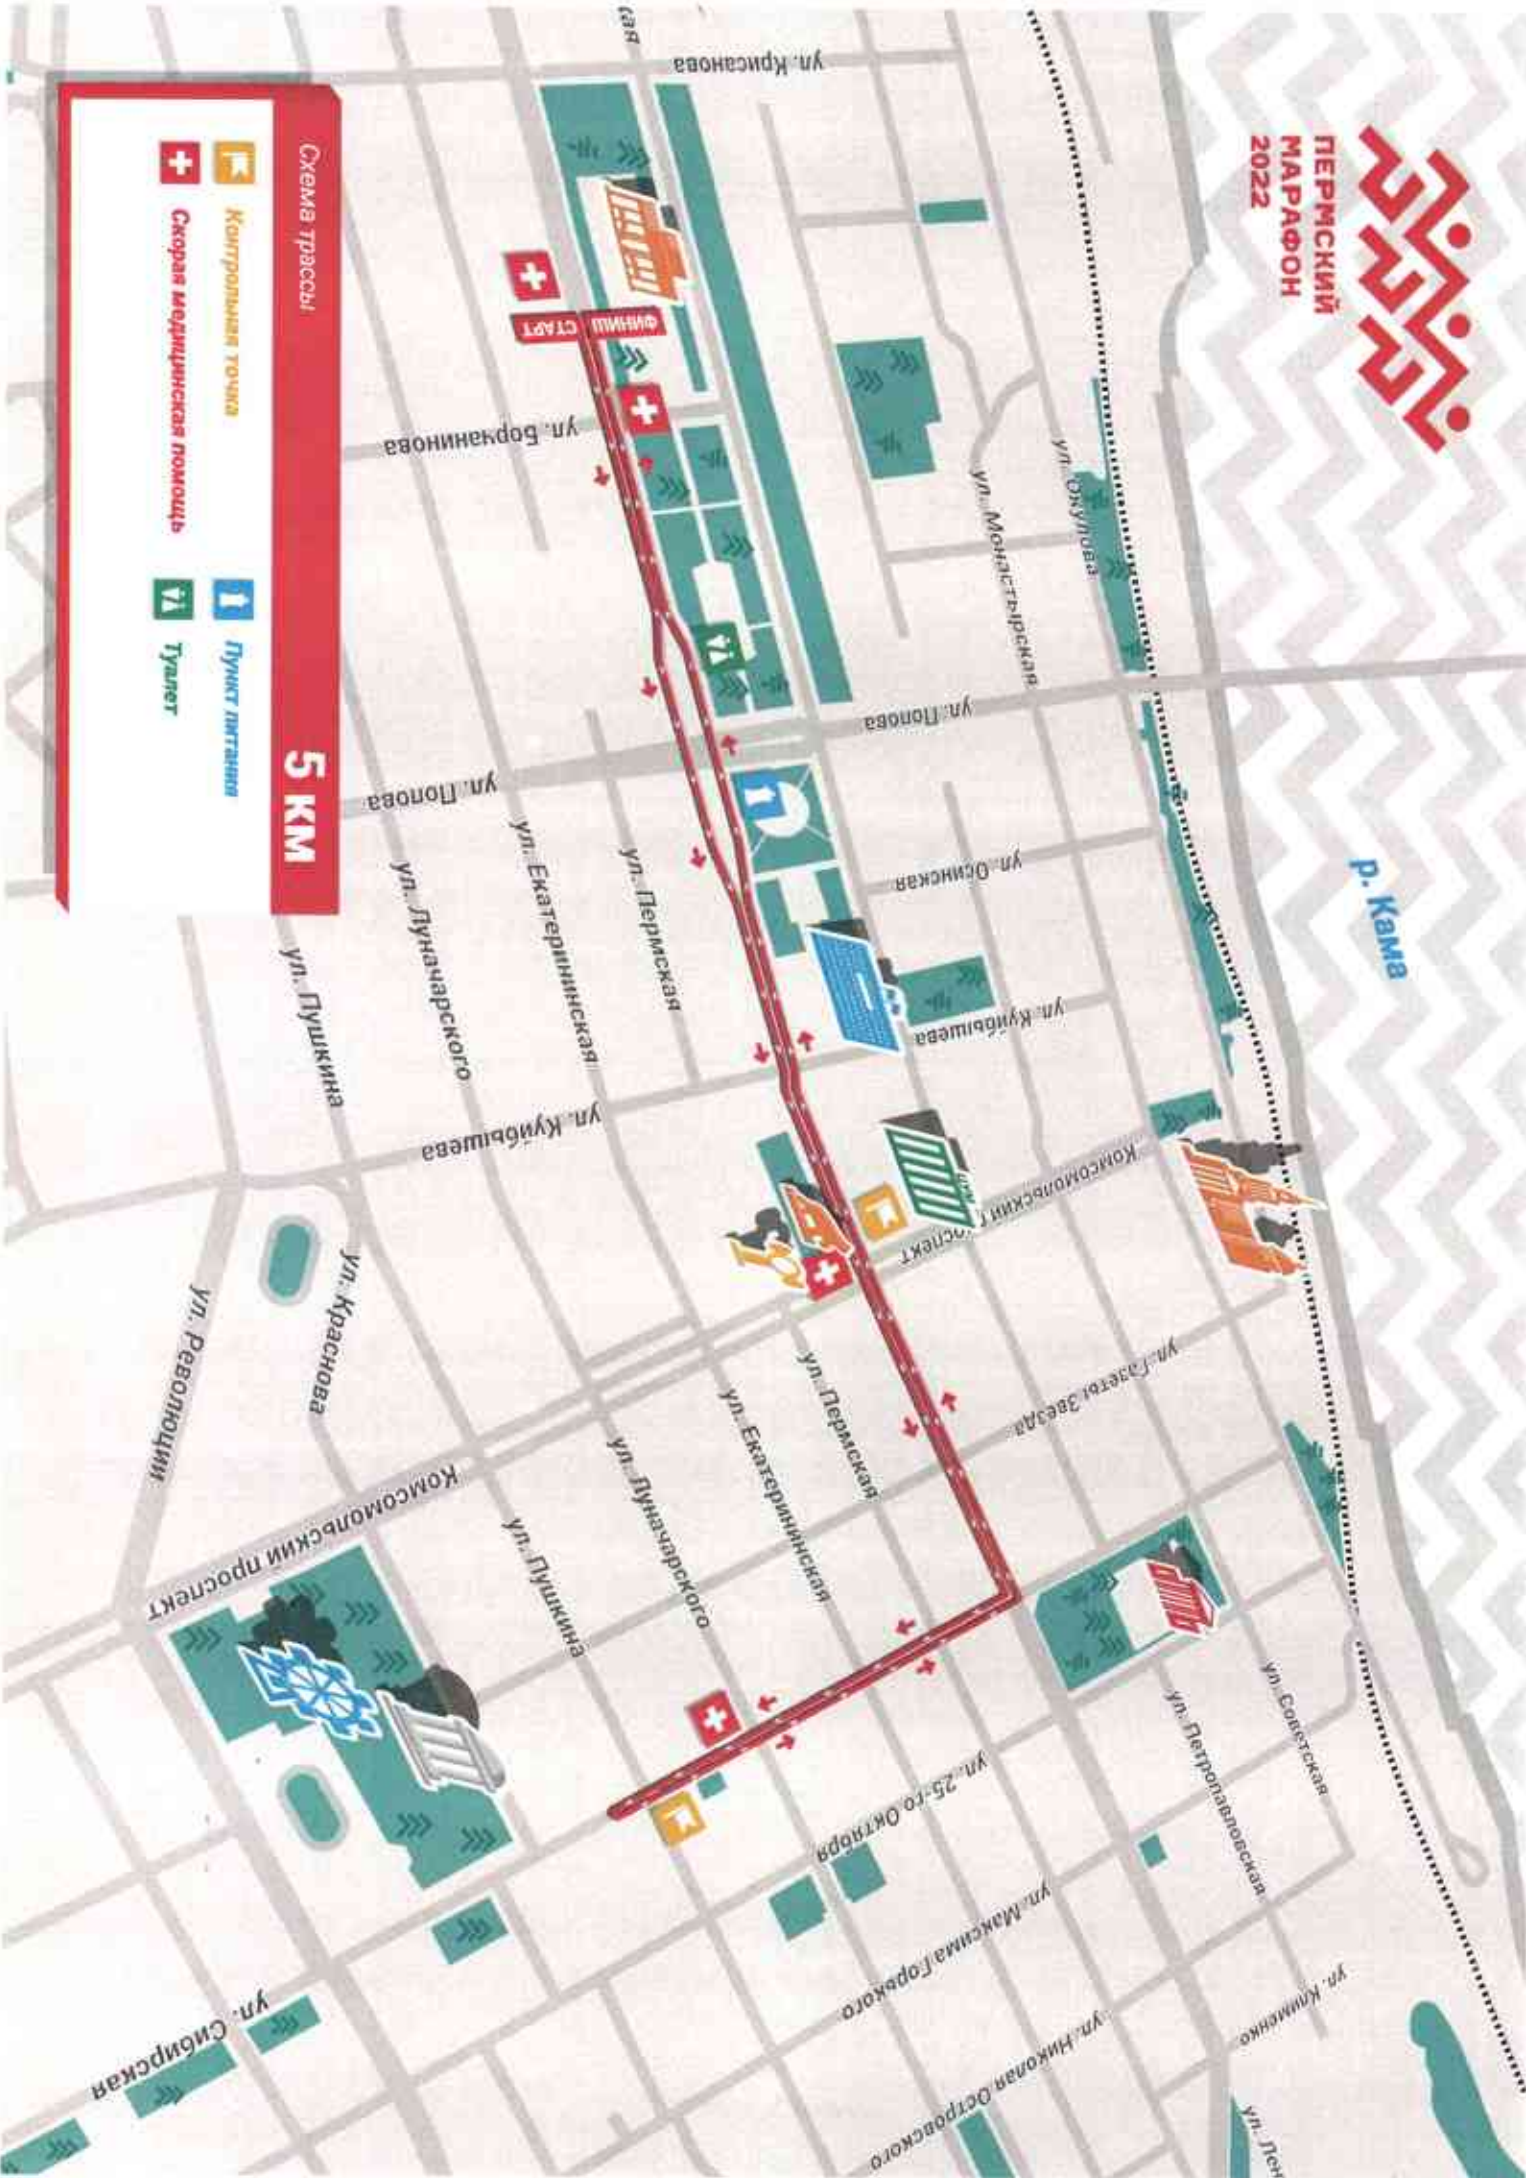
ПЕРМСКИЙ МАРАФОН 2022

Схема трассы

5 КМ

Контрольная точка

Скорая медицинская помощь

Пункт питания

Туалет

СТАРТ

ФИНИШ

р. Кама

ул. Крисанова

ул. Борчанинова

ул. Попова

ул. Попова

ул. Осинская

ул. Куйбышева

ул. Куйбышева

ул. Окулова

ул. Монастырская

ул. Пермская

ул. Пермская

ул. Екатерининская

ул. Екатерининская

ул. Луначарского

ул. Луначарского

ул. Пушкина

ул. Пушкина

ул. Краснова

ул. Революции

Комсомольский проспект

Комсомольский проспект

ул. Газеты Звезда

ул. Советская

ул. Петропавловская

ул. 25-го Октября

ул. Максима Горького

ул. Николая Островского

ул. Клименко

ул. Сибирская

ул. Лен

ская